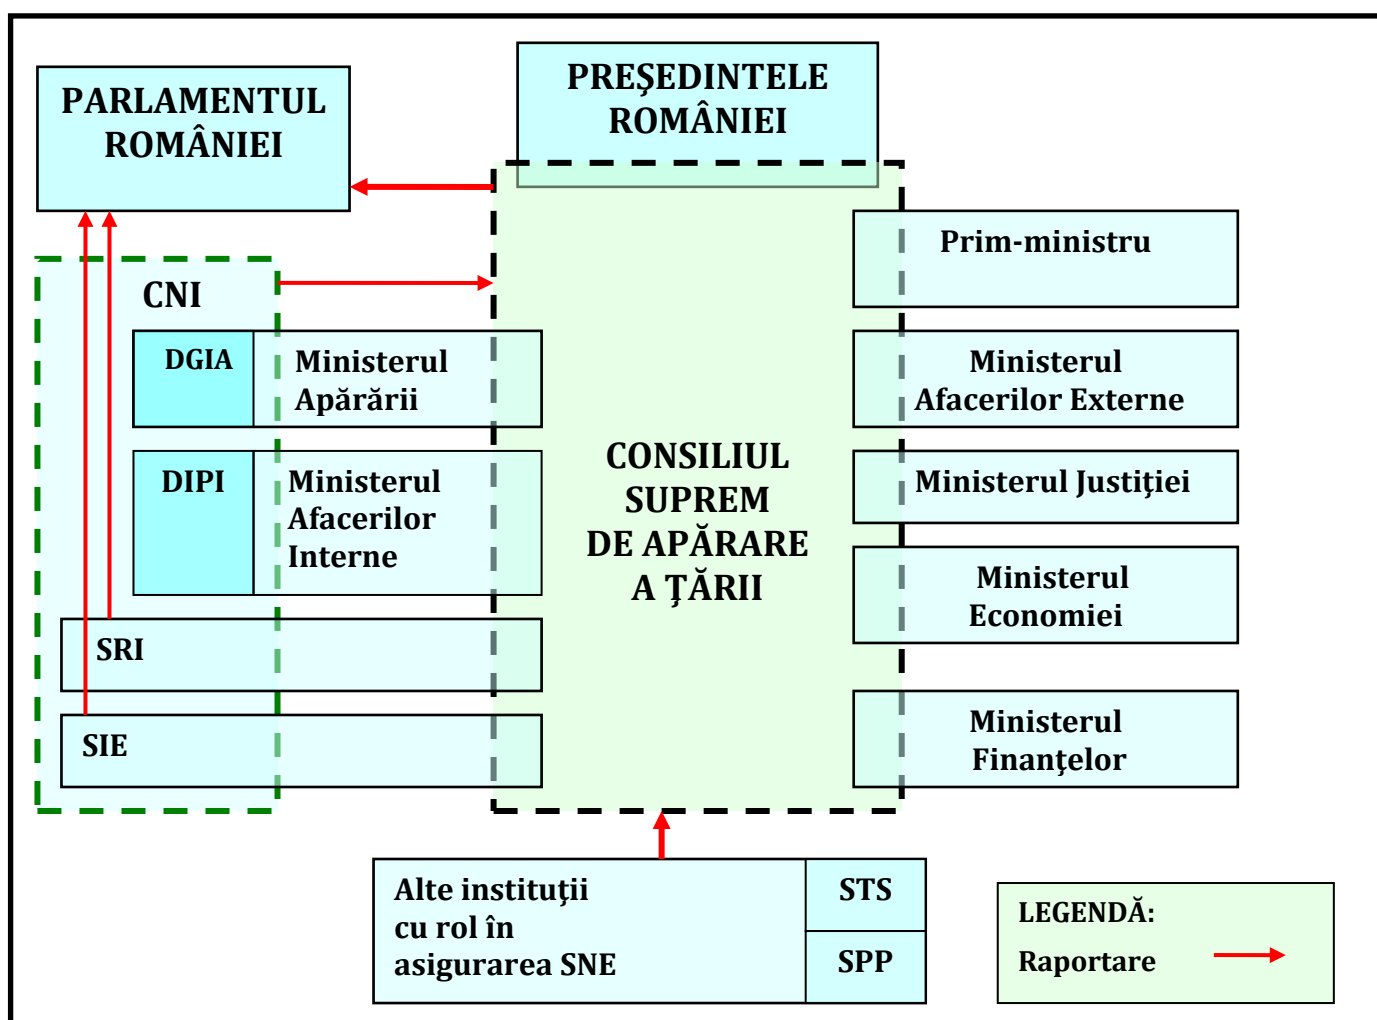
PARLAMENTUL ROMÂNIEI

PREŞEDINTELE ROMÂNIEI

CNI

DGIA

Ministerul Apărării

DIPI

Ministerul Afacerilor Interne

SRI

SIE

CONSILIUL SUPREM DE APĂRARE A ŢĂRII

Prim-ministru

Ministerul Afacerilor Externe

Ministerul Justiției

Ministerul Economiei

Ministerul Finanţelor

Alte instituţii cu rol în asigurarea SNE

STS

SPP

LEGENDĂ:

Raportare